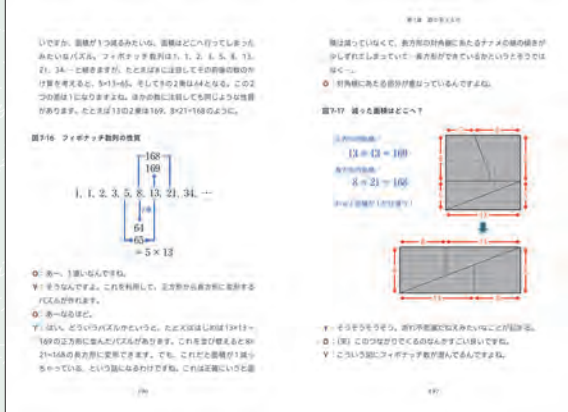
いですか。面積が1つ減るみたいな、面積はどこへ行ってしまったみたいなパズル。フィボナッチ数列は1、1、2、3、5、8、13、21、34…と続きますが、たとえば8に注目してその前後の数の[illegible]を考えると、5×13=65。そして8の2乗は64となる。この2つの差は1になりますよね。ほかの数に注目しても同じような性質があります。たとえば13の2乗は169、8×21=168のように。

図7-16 フィボナッチ数列の性質

168
169
1, 1, 2, 3, 5, 8, 13, 21, 34, …
2乗
64
65
= 5 × 13

O：あー、1違いなんですね。
Y：そうなんです。これを利用して、正方形から長方形に変形するパズルが作れます。
O：あーなるほど。
Y：はい。どういうパズルかというと、たとえばこれは13×13=169の正方形になんたパズルがあります。これを分けて変えると8×21=168の長方形に変形できます。でも、これだと面積が1減っちゃっている、という話になるわけですね。これは正確にいうと面

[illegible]

第7章 数の不思議

積は減っていなくて、長方形の対角線にあたるナナメの線の傾きが少しずれてしまっていて、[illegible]が少しできているからということではなく…。
O：対角線にあたる部分が重なっているんですね。

図7-17 消えた面積はどこへ？

正方形の面積
13 × 13 = 169
長方形の面積
8 × 21 = 168
1つ面積が消えた？

Y：そうそうそうそう。逆に不思議に見えたらいいことが起きる。
O：(笑) このつながりでくるのなんかすごい楽しいですね。
Y：こういう話にフィボナッチ数が登場してくるんですよね。

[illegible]